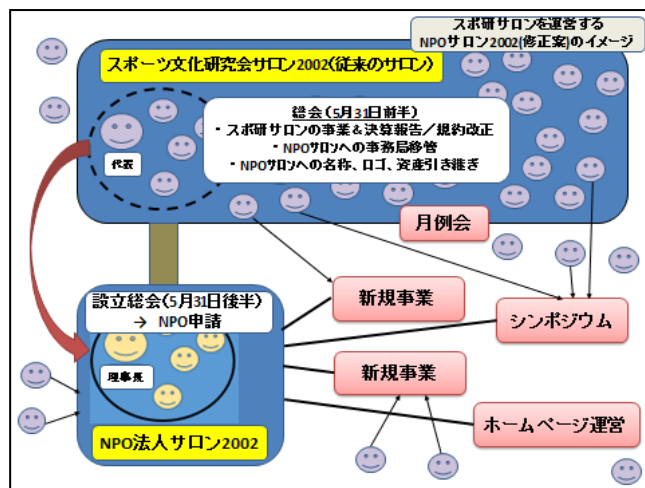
スポ研サロンを運営する
NPOサロン2002(修正案)のイメージ

スポーツ文化研究会サロン2002(従来のサロン)

総会(5月31日前半)
・スポ研サロンの事業&決算報告/規約改正
・NPOサロンへの事務局移管
・NPOサロンへの名称、ロゴ、資産引き継ぎ

代表

月例会

設立総会(5月31日後半)
→ NPO申請

理事長

NPO法人サロン2002

新規事業

シンポジウム

新規事業

ホームページ運営